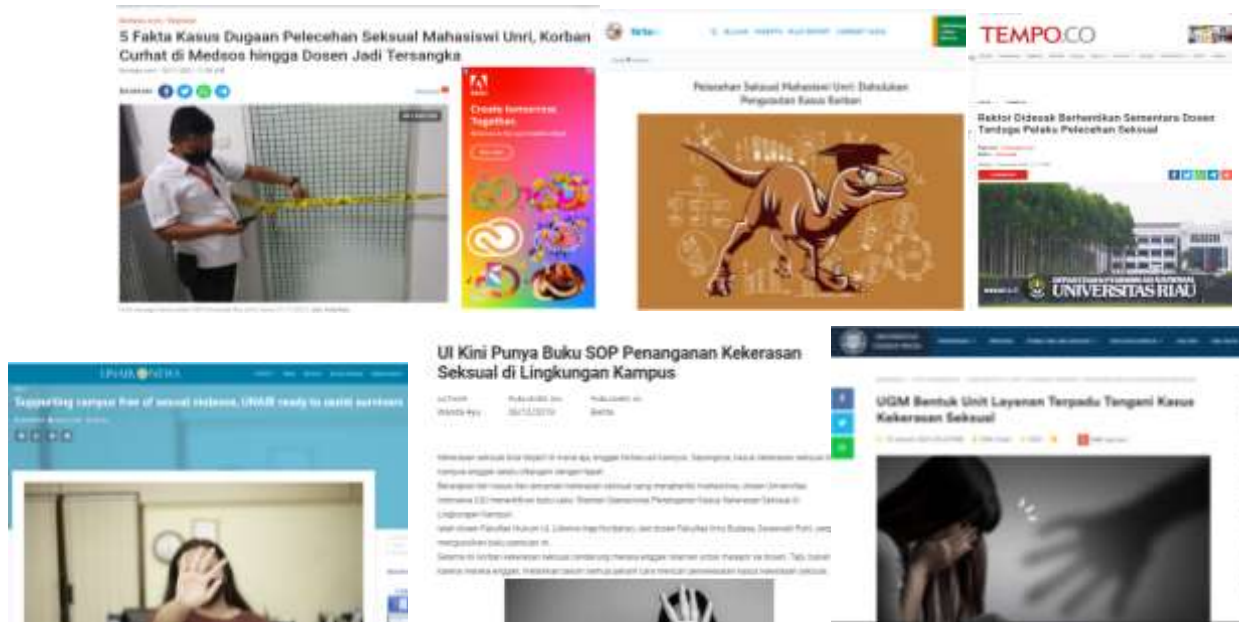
5 Fakta Kasus Dugaan Pelecehan Seksual Mahasiswi Unri, Korban Curhat di Medsos hingga Dosen Jadi Tersangka

Create tomorrow. Together.

Pelecehan Seksual Mahasiswi Unri: Dahulukan Pengusutan Kasus Korban

TEMPO.CO

Rektor Didesak Berhentikan Sementara Dosen Terduga Pelaku Pelecehan Seksual

UNIVERSITAS RIAU

UNAIR NEWS

Supporting campus free of sexual violence, UNAIR ready to assist survivors

UI Kini Punya Buku SOP Penanganan Kekerasan Seksual di Lingkungan Kampus

UGM Bentuk Unit Layanan Terpadu Tangani Kasus Kekerasan Seksual